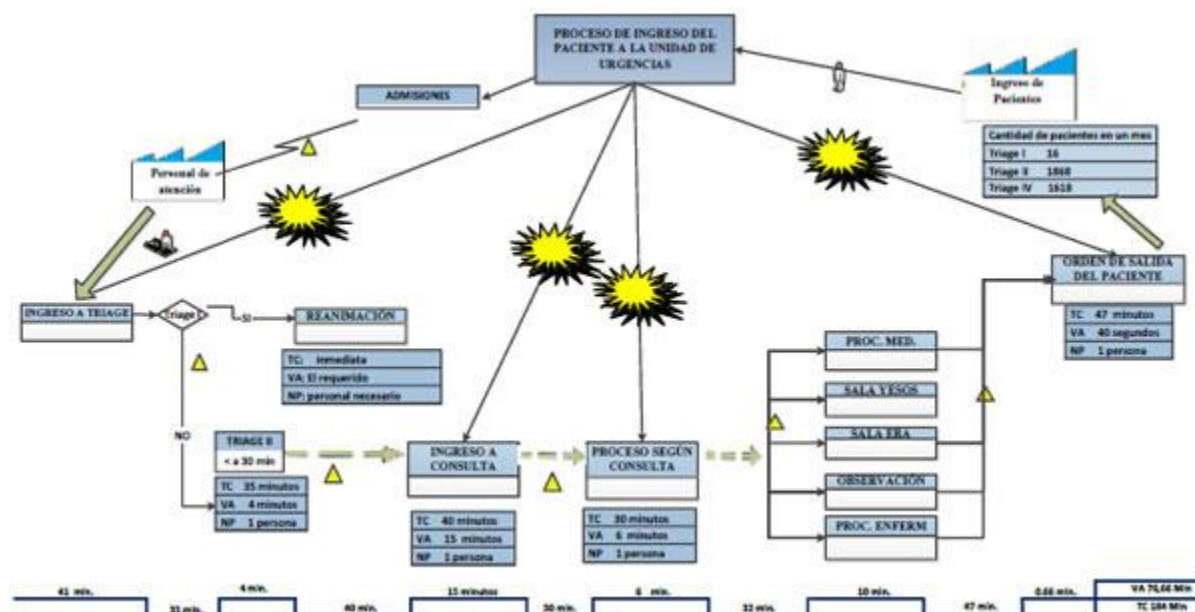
PROCESO DE INGRESO DEL PACIENTE A LA UNIDAD DE URGENCIAS

ADMISIONES

Ingreso de Pacientes

Personal de atención

Cantidad de pacientes en un mes
| Triage I | 16 |
|---|---|
| Triage II | 1868 |
| Triage IV | 1618 |

INGRESO A TRIAGE

Triage

SI

REANIMACIÓN

TC: inmediata
VA: El requerido
NP: personal necesario

NO

TRIAGE II
< a 30 min

| TC | 35 minutos |
|---|---|
| VA | 4 minutos |
| NP | 1 persona |

INGRESO A CONSULTA

| TC | 40 minutos |
|---|---|
| VA | 15 minutos |
| NP | 1 persona |

PROCESO SEGÚN CONSULTA

| TC | 30 minutos |
|---|---|
| VA | 6 minutos |
| NP | 1 persona |

PROC. MED.

SALA YESOS

SALA ERA

OBSERVACIÓN

PROC. ENFERM

ORDEN DE SALIDA DEL PACIENTE

| TC | 47 minutos |
|---|---|
| VA | 40 segundos |
| NP | 1 persona |

41 min. 35 min. 4 min. 40 min. 15 minutos 30 min. 6 min. 32 min. 10 min. 47 min. 0.66 min.

VA 76,66 Min
TC 184 Min